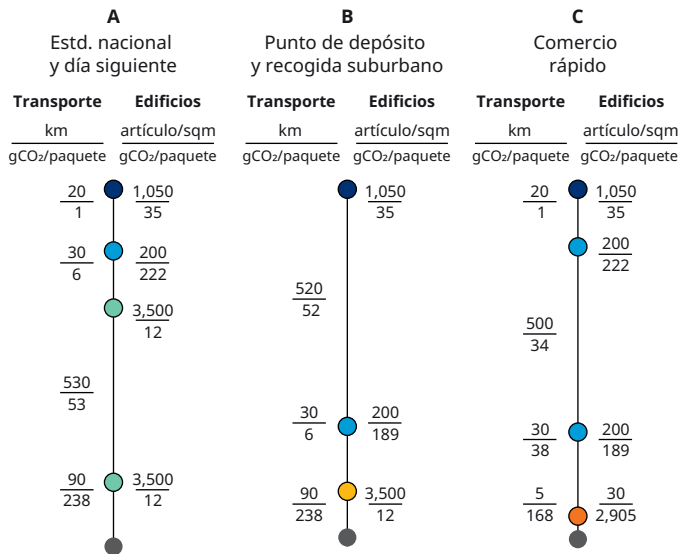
A
Estd. nacional
y día siguiente

Transporte
km
gCO₂/paquete

Edificios
artículo/sqm
gCO₂/paquete

$\frac{20}{1}$ $\frac{1,050}{35}$

$\frac{30}{6}$ $\frac{200}{222}$

$\frac{3,500}{12}$

$\frac{530}{53}$

$\frac{90}{238}$ $\frac{3,500}{12}$

B
Punto de depósito
y recogida suburbano

Transporte
km
gCO₂/paquete

Edificios
artículo/sqm
gCO₂/paquete

$\frac{1,050}{35}$

$\frac{520}{52}$

$\frac{30}{6}$ $\frac{200}{189}$

$\frac{90}{238}$ $\frac{3,500}{12}$

C
Comercio
rápido

Transporte
km
gCO₂/paquete

Edificios
artículo/sqm
gCO₂/paquete

$\frac{20}{1}$ $\frac{1,050}{35}$

$\frac{200}{222}$

$\frac{500}{34}$

$\frac{30}{38}$ $\frac{200}{189}$

$\frac{5}{168}$ $\frac{30}{2,905}$